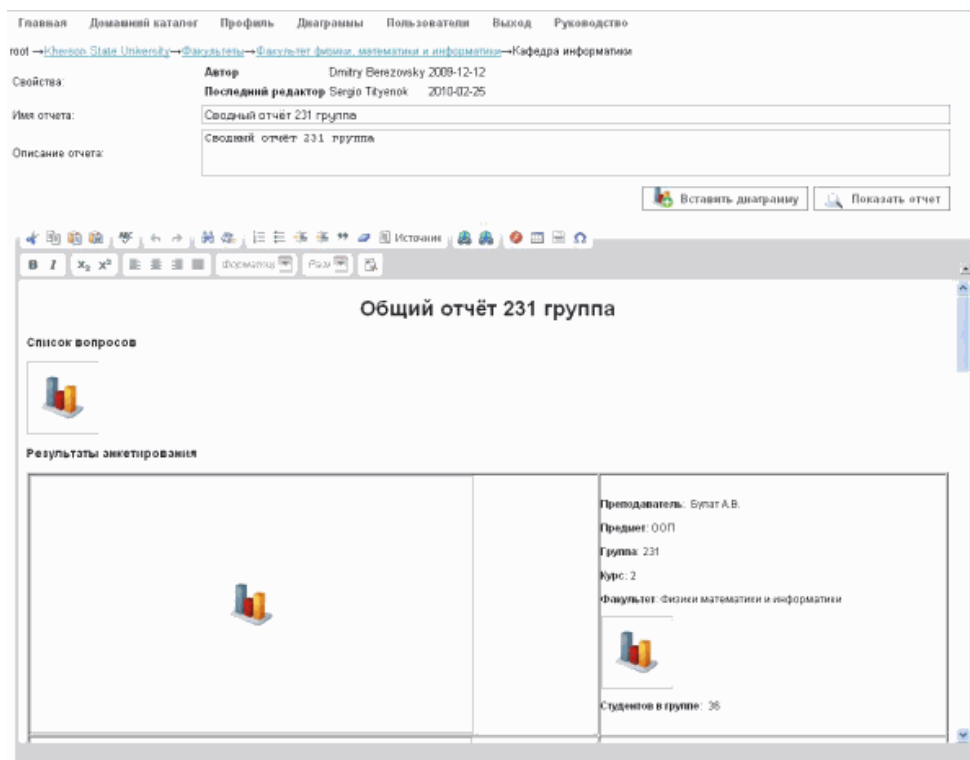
Главная Домашний каталог Профиль Диаграммы Пользователи Выход Руководство

root →Kherson State University→Факультеты→Факультет физики, математики и информатики→Кафедра информатики

Свойства:

Автор Dmitry Berezovsky 2009-12-12

Последний редактор Sergio Tityenok 2010-02-25

Имя отчета: Сводный отчёт 231 группа

Описание отчета: Сводный отчёт 231 группа

Вставить диаграмму

Показать отчет

Источник

Формат

Размер

Общий отчёт 231 группа

Список вопросов

Результаты анкетирования

Преподаватель: Булат А.В.

Предмет: ООП

Группа: 231

Курс: 2

Факультет: Физики математики и информатики

Студентов в группе: 36